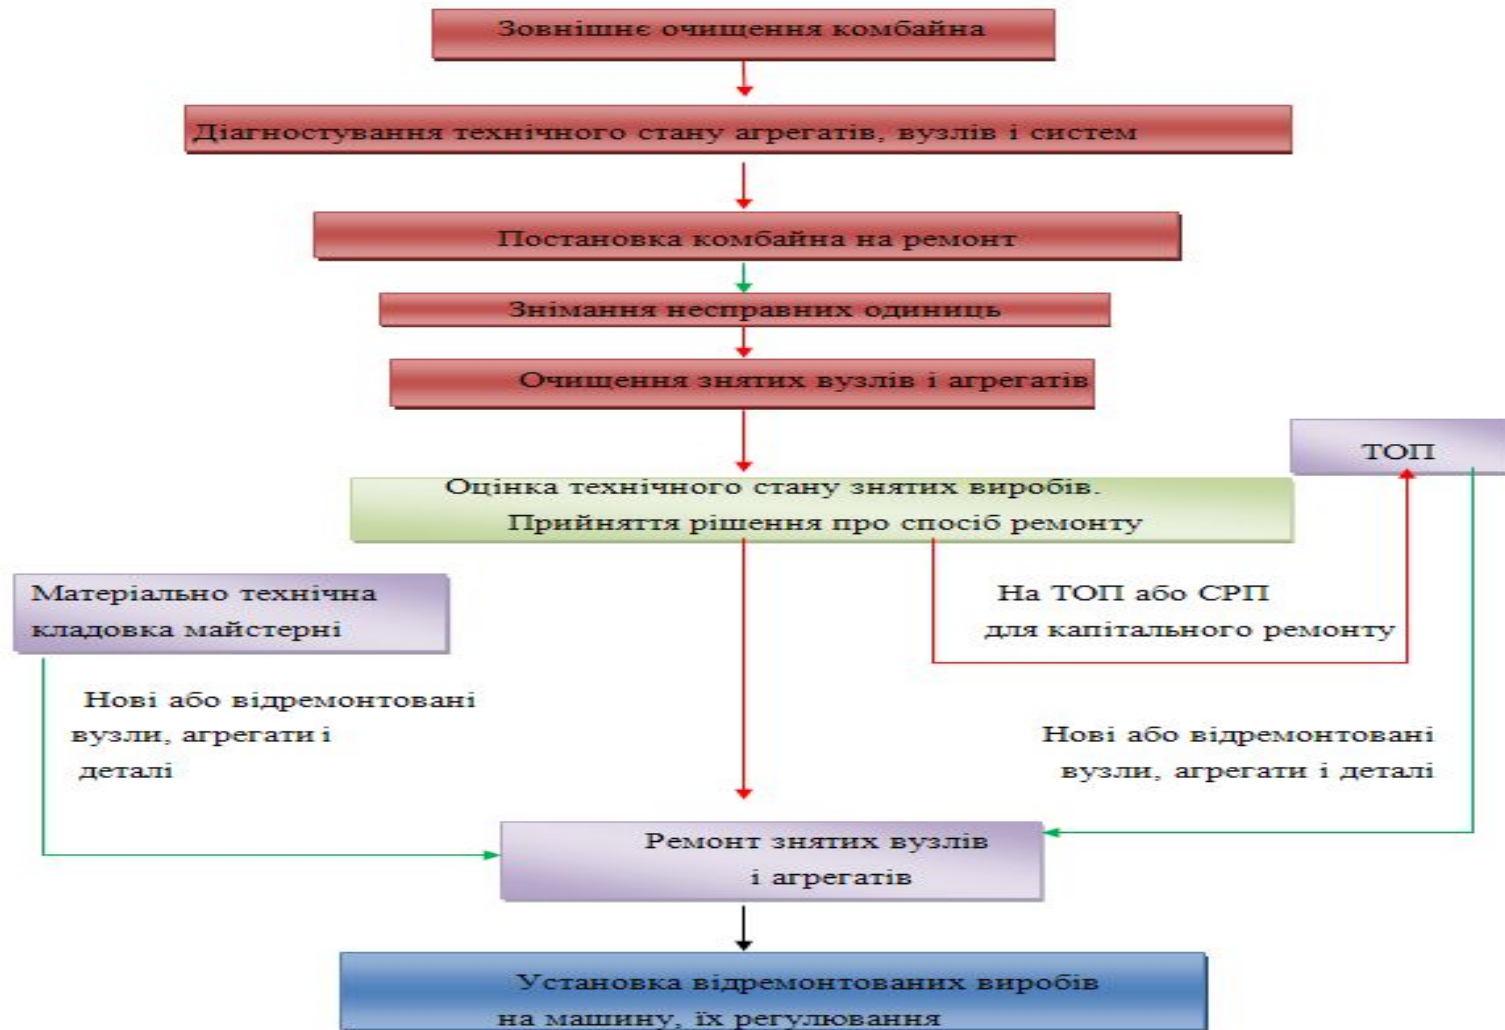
Зовнішнє очищення комбайна

Діагностування технічного стану агрегатів, вузлів і систем

Постановка комбайна на ремонт

Знімання несправних одиниць

Очищення знятих вузлів і агрегатів

ТОП

Оцінка технічного стану знятих виробів. Прийняття рішення про спосіб ремонту

Матеріально технічна кладовка майстерні

На ТОП або СРП для капітального ремонту

Нові або відремонтовані вузли, агрегати і деталі

Нові або відремонтовані вузли, агрегати і деталі

Ремонт знятих вузлів і агрегатів

Установка відремонтованих виробів на машину, їх регулювання